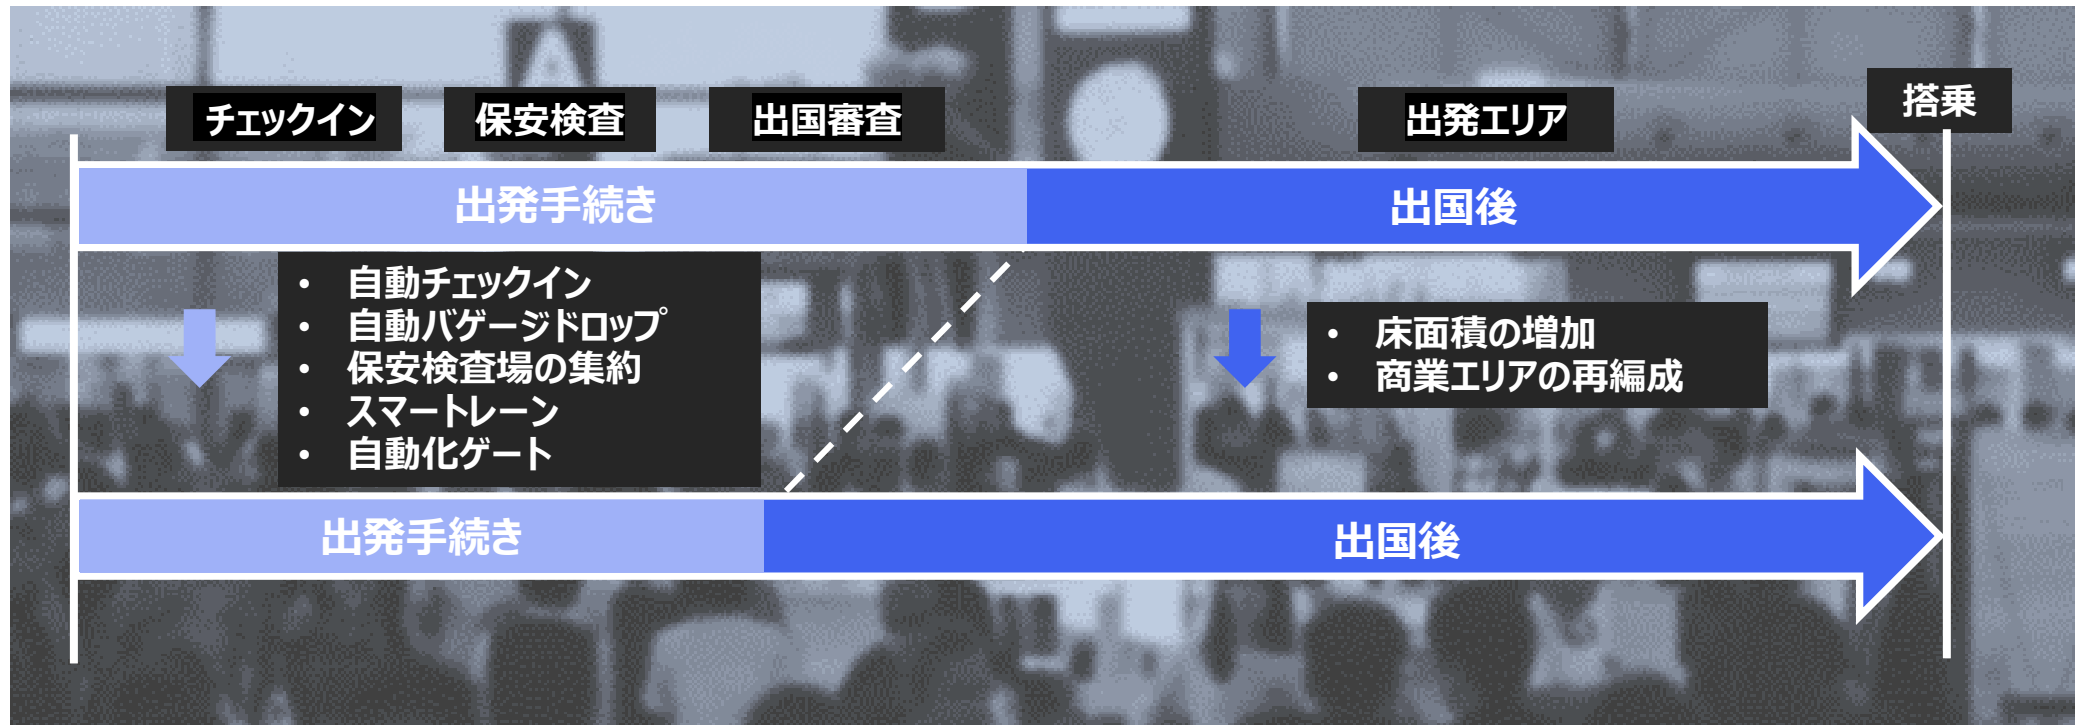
チェックイン

保安検査

出国審査

出発エリア

搭乗

出発手続き

出国後

• 自動チェックイン
• 自動バゲージドロップ
• 保安検査場の集約
• スマートレーン
• 自動化ゲート

• 床面積の増加
• 商業エリアの再編成

出発手続き

出国後